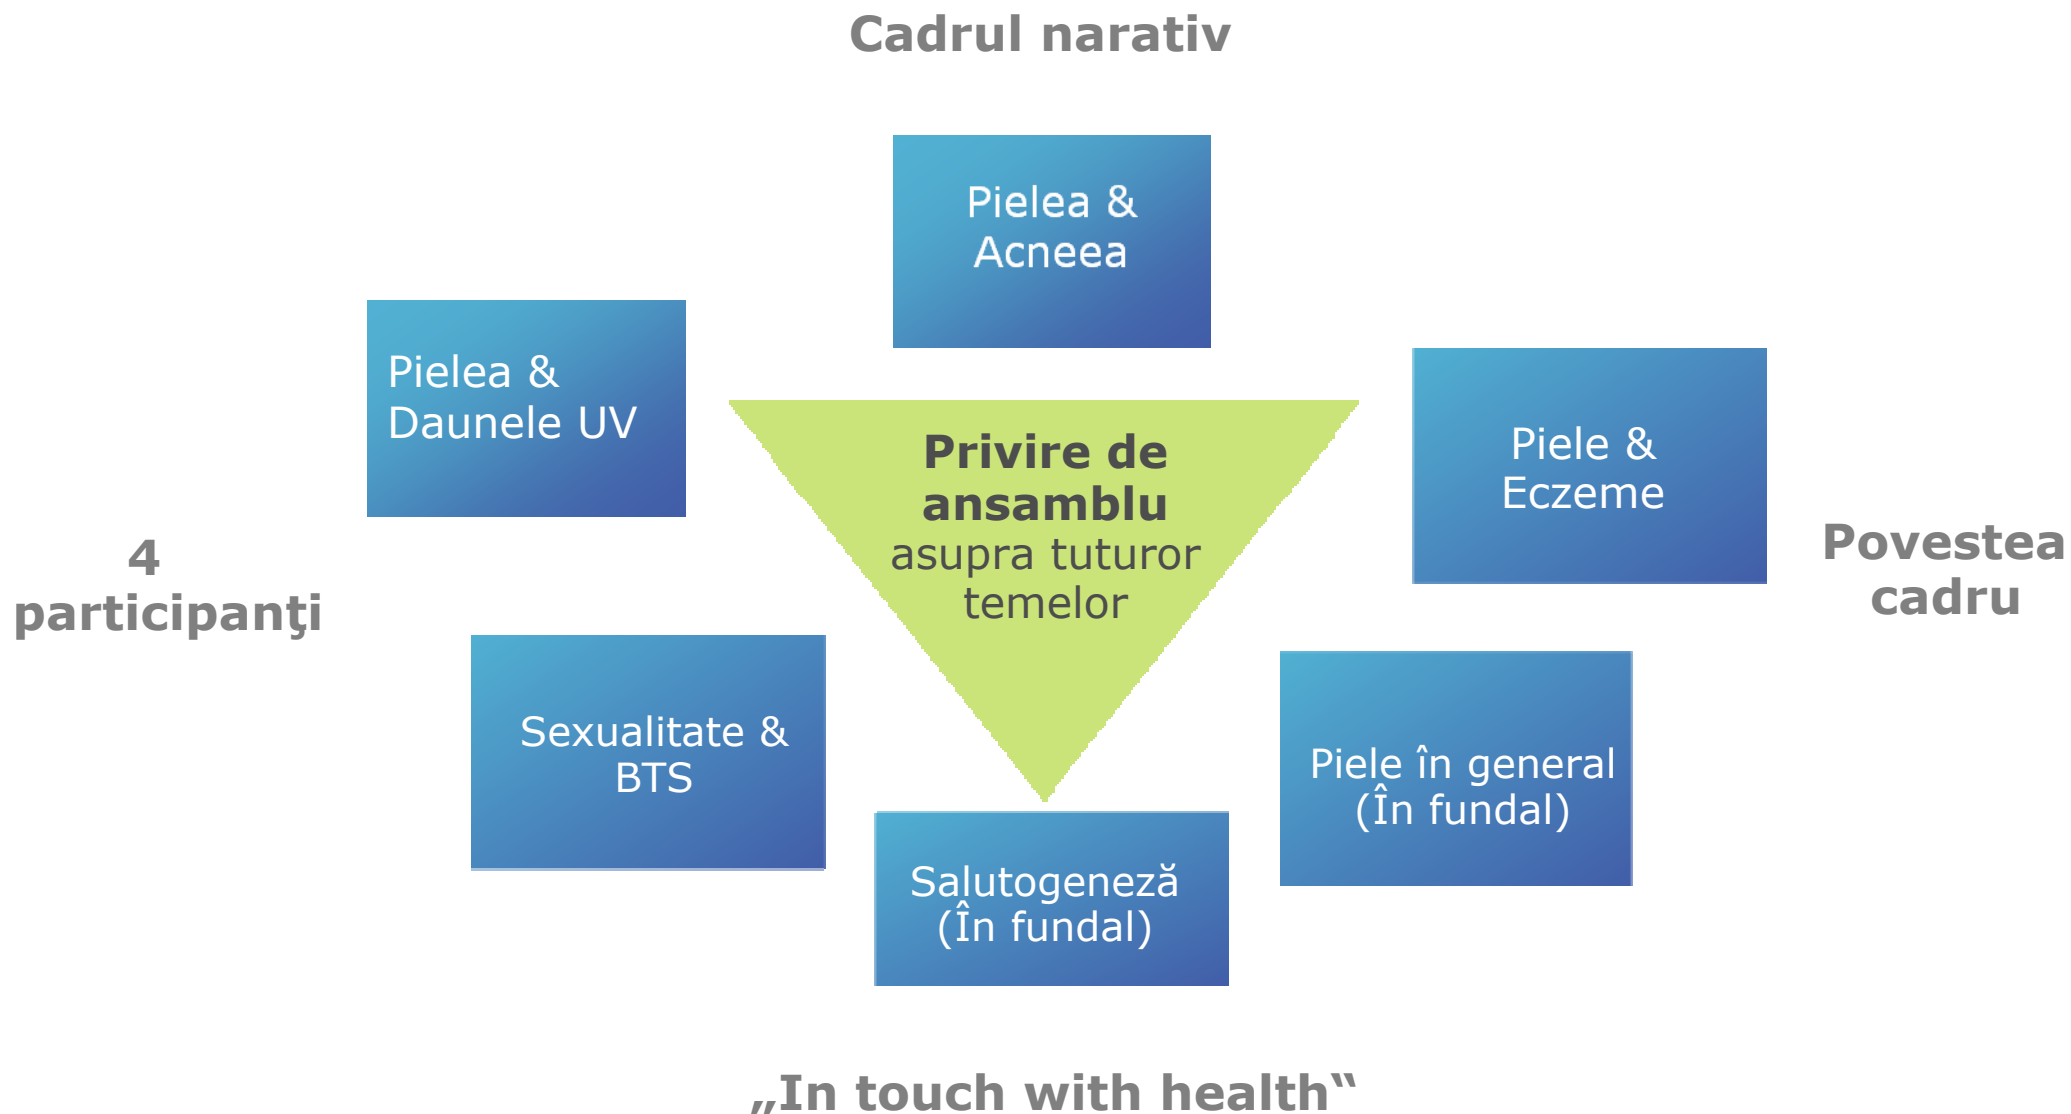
Cadrul narativ

Pielea & Acneea

Pielea & Daunele UV

Privire de ansamblu asupra tuturor temelor

Piele & Eczeme

4 participanţi

Povestea cadru

Sexualitate & BTS

Piele în general (În fundal)

Salutogeneză (În fundal)

„In touch with health“